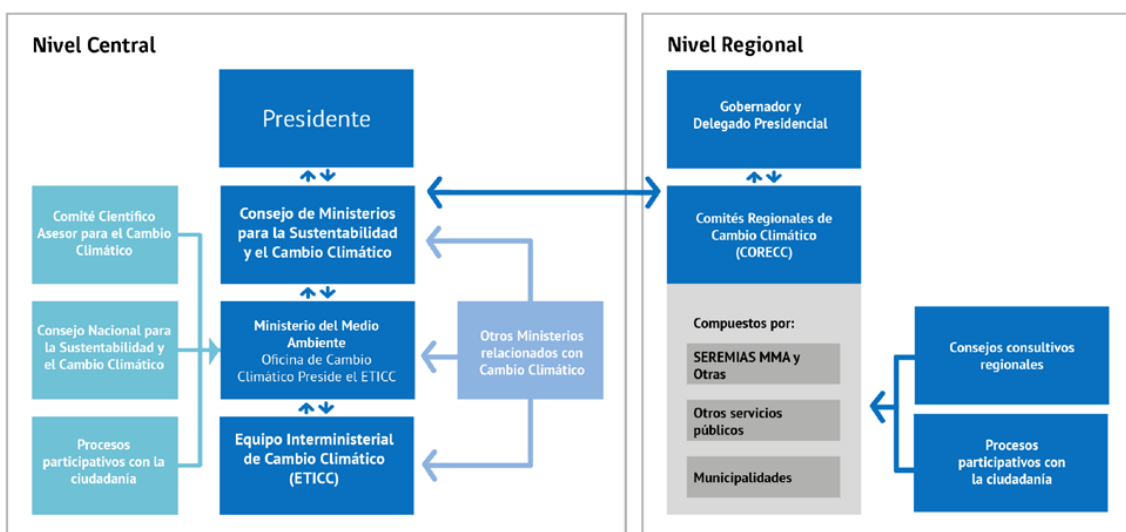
Nivel Central

Presidente

Comité Científico Asesor para el Cambio Climático

Consejo de Ministerios para la Sustentabilidad y el Cambio Climático

Consejo Nacional para la Sustentabilidad y el Cambio Climático

Ministerio del Medio Ambiente
Oficina de Cambio Climático Preside el ETICC

Otros Ministerios relacionados con Cambio Climático

Procesos participativos con la ciudadanía

Equipo Interministerial de Cambio Climático (ETICC)

Nivel Regional

Gobernador y Delegado Presidencial

Comités Regionales de Cambio Climático (CORECC)

Compuestos por:

SEREMIAS MMA y Otras

Otros servicios públicos

Municipalidades

Consejos consultivos regionales

Procesos participativos con la ciudadanía